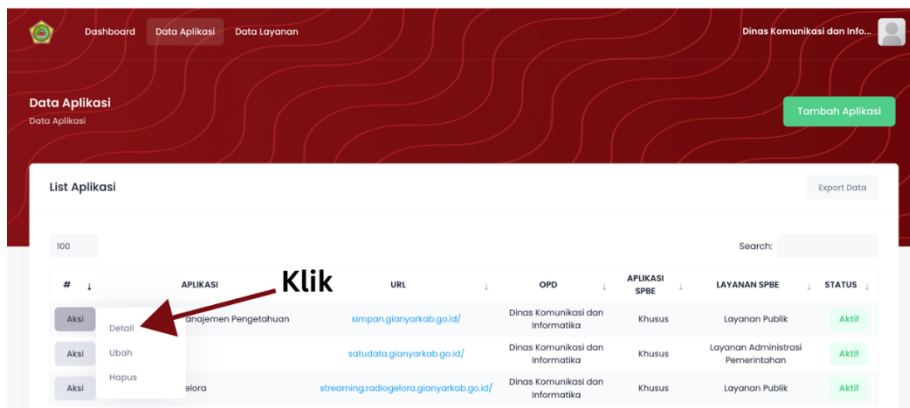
Dashboard Data Aplikasi Data Layanan

Dinas Komunikasi dan Info...

Data Aplikasi
Data Aplikasi

Tambah Aplikasi

List Aplikasi

Export Data

100

Search:

Klik

| # | APLIKASI | URL | OPD | APLIKASI SPBE | LAYANAN SPBE | STATUS |
|---|---|---|---|---|---|---|
| Aksi | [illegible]anajemen Pengetahuan | simpan.gianyarkab.go.id/ | Dinas Komunikasi dan Informatika | Khusus | Layanan Publik | Aktif |
| Aksi | | satudata.gianyarkab.go.id/ | Dinas Komunikasi dan Informatika | Khusus | Layanan Administrasi Pemerintahan | Aktif |
| Aksi | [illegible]elora | streaming.radiogelora.gianyarkab.go.id/ | Dinas Komunikasi dan Informatika | Khusus | Layanan Publik | Aktif |

Detail
Ubah
Hapus